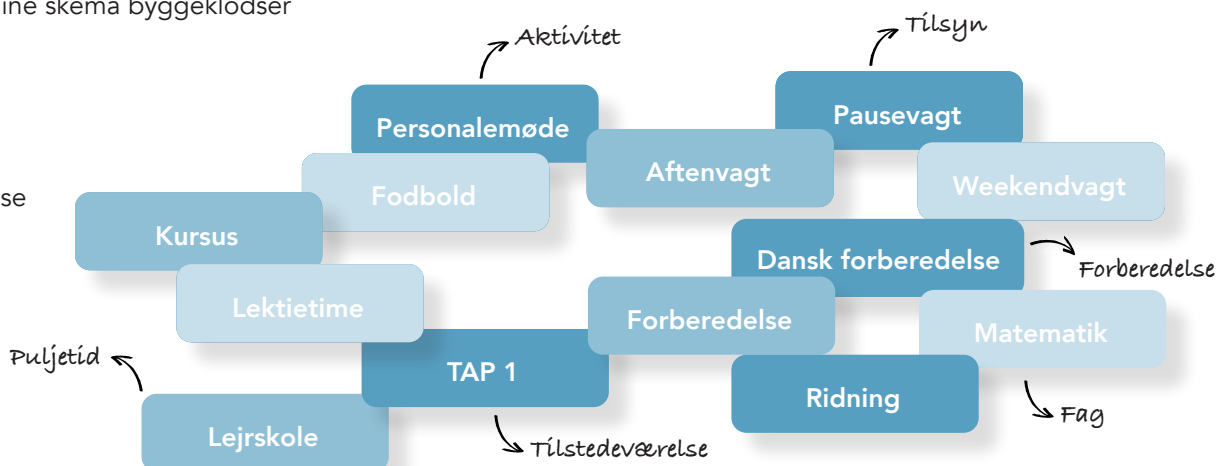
ine skema byggeklodser

se

Aktivitet

Tilsyn

Personalemøde

Pausevagt

Fodbold

Aftenvagt

Weekendvagt

Kursus

Dansk forberedelse

Forberedelse

Lektietime

Forberedelse

Matematik

Puljetid

TAP 1

Ridning

Lejrskole

Fag

Tilstedeværelse